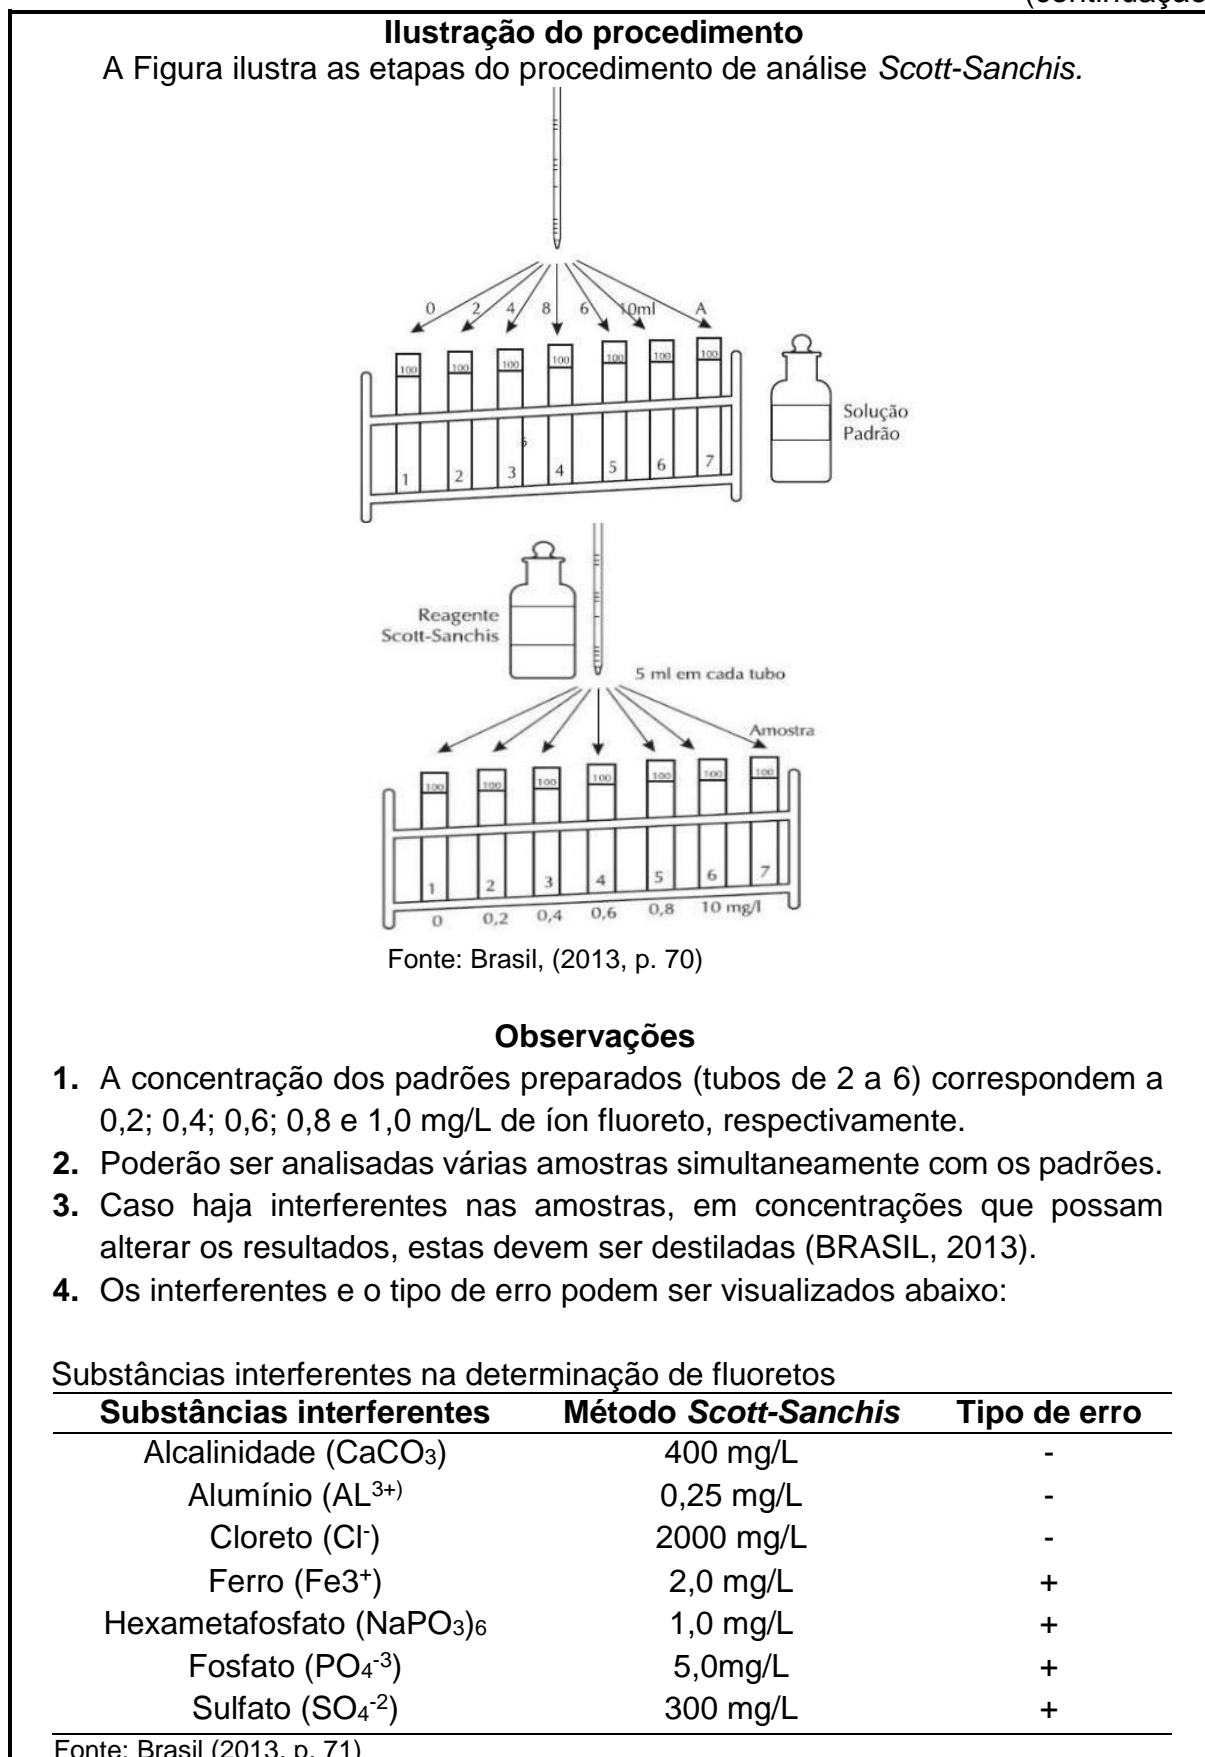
(continuação

**Ilustração do procedimento**

A Figura ilustra as etapas do procedimento de análise *Scott-Sanchis.*

0 2 4 8 6 10ml A

100 100 100 100 100 100 100

1 2 3 4 5 6 7

Solução Padrão

Reagente Scott-Sanchis

5 ml em cada tubo

Amostra

100 100 100 100 100 100 100

1 2 3 4 5 6 7

0 0,2 0,4 0,6 0,8 10 mg/l

Fonte: Brasil, (2013, p. 70)

**Observações**

**1.** A concentração dos padrões preparados (tubos de 2 a 6) correspondem a 0,2; 0,4; 0,6; 0,8 e 1,0 mg/L de íon fluoreto, respectivamente.

**2.** Poderão ser analisadas várias amostras simultaneamente com os padrões.

**3.** Caso haja interferentes nas amostras, em concentrações que possam alterar os resultados, estas devem ser destiladas (BRASIL, 2013).

**4.** Os interferentes e o tipo de erro podem ser visualizados abaixo:

Substâncias interferentes na determinação de fluoretos

| Substâncias interferentes | Método *Scott-Sanchis* | Tipo de erro |
|---|---|---|
| Alcalinidade ($CaCO_3$) | 400 mg/L | - |
| Alumínio ($AL^{3+)}$ | 0,25 mg/L | - |
| Cloreto ($Cl^-$) | 2000 mg/L | - |
| Ferro (Fe3$^+$) | 2,0 mg/L | + |
| Hexametafosfato $(NaPO_3)_6$ | 1,0 mg/L | + |
| Fosfato ($PO_4^{-3}$) | 5,0mg/L | + |
| Sulfato ($SO_4^{-2}$) | 300 mg/L | + |

Fonte: Brasil (2013, p. 71)